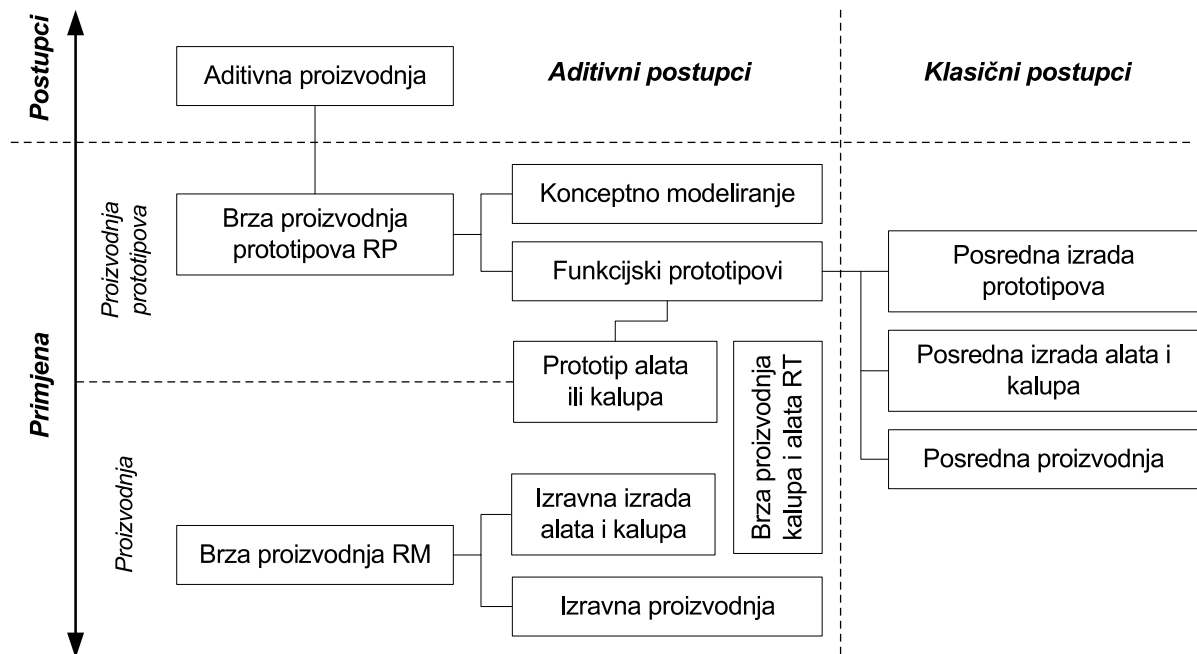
Postupci

Aditivna proizvodnja

Aditivni postupci

Klasični postupci

Primjena

Proizvodnja prototipova

Brza proizvodnja prototipova RP

Konceptno modeliranje

Funkcijski prototipovi

Posredna izrada prototipova

Posredna izrada alata i kalupa

Posredna proizvodnja

Prototip alata ili kalupa

Brza proizvodnja kalupa i alata RT

Proizvodnja

Brza proizvodnja RM

Izravna izrada alata i kalupa

Izravna proizvodnja